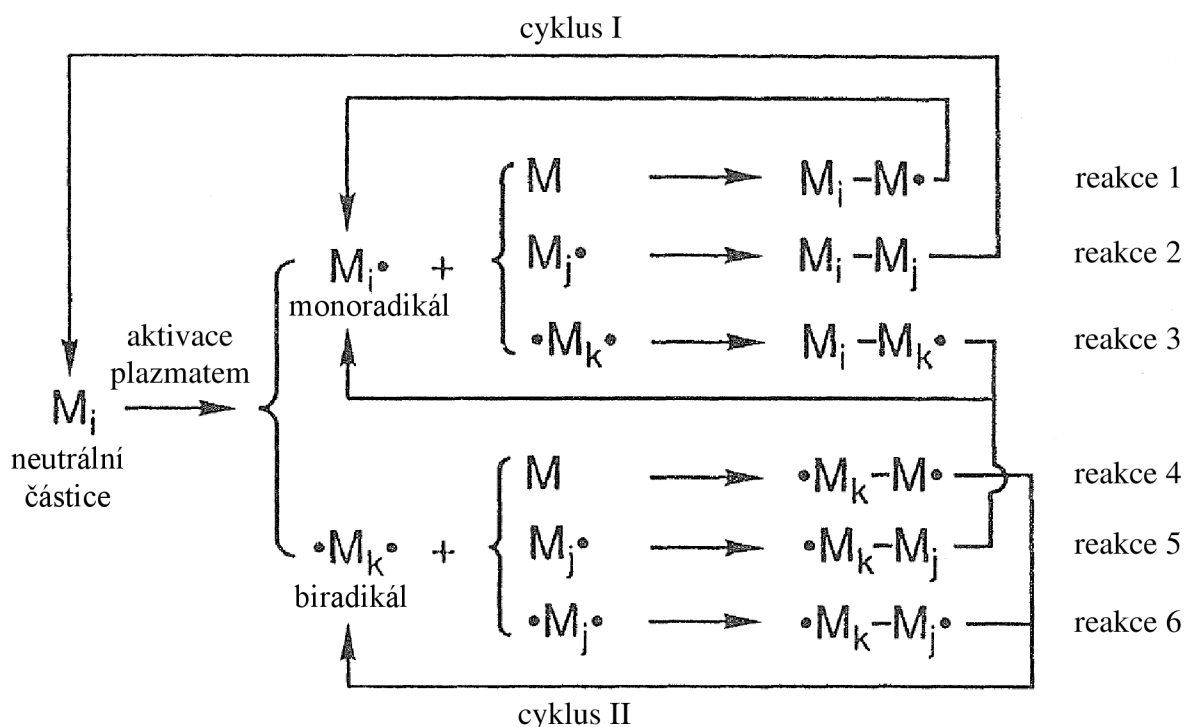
cyklus I

$M_i$
neutrální částice

aktivace plazmatem

$M_i\bullet$ + monoradikál

$M \longrightarrow M_i - M\bullet$ reakce 1

$M_j\bullet \longrightarrow M_i - M_j$ reakce 2

$\bullet M_k\bullet \longrightarrow M_i - M_k\bullet$ reakce 3

$\bullet M_k\bullet$ + biradikál

$M \longrightarrow \bullet M_k - M\bullet$ reakce 4

$M_j\bullet \longrightarrow \bullet M_k - M_j$ reakce 5

$\bullet M_j\bullet \longrightarrow \bullet M_k - M_j\bullet$ reakce 6

cyklus II